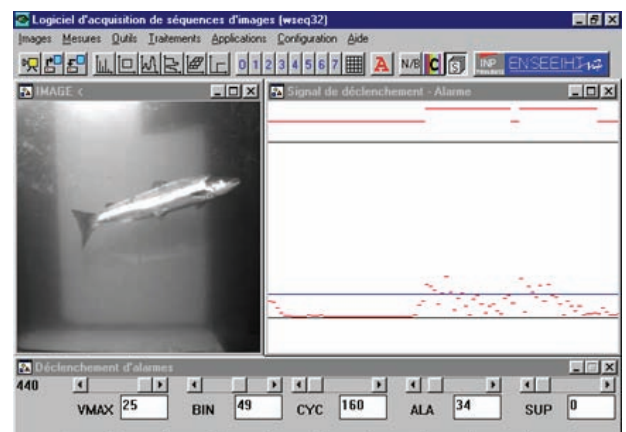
Logiciel d'acquisition de séquences d'images (wseq32)

Images Mesures Outils Traitements Applications Configuration Aide

0 1 2 3 4 5 6 7 A N/B C S INP ENSEEIHT

IMAGE

Signal de déclenchement - Alarme

Déclenchement d'alarmes

440

VMAX 25 BIN 49 CYC 160 ALA 34 SUP 0